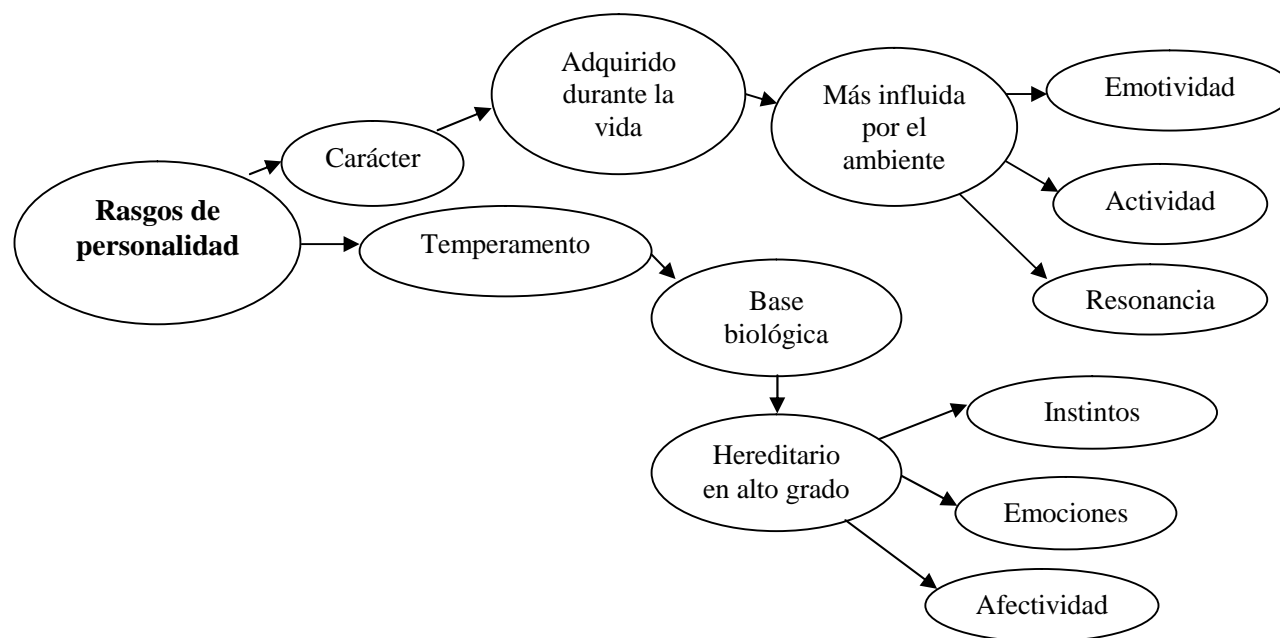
Rasgos de personalidad

Carácter

Adquirido durante la vida

Más influida por el ambiente

Emotividad

Actividad

Resonancia

Temperamento

Base biológica

Hereditario en alto grado

Instintos

Emociones

Afectividad